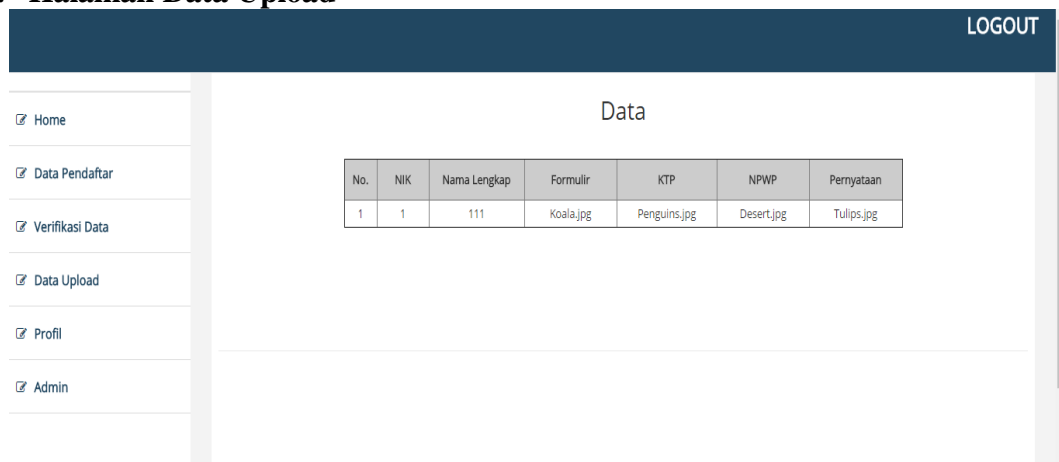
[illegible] Halaman Data Upload

LOGOUT

Home

Data Pendaftar

Verifikasi Data

Data Upload

Profil

Admin

Data

| No. | NIK | Nama Lengkap | Formulir | KTP | NPWP | Pernyataan |
|---|---|---|---|---|---|---|
| 1 | 1 | 111 | Koala.jpg | Penguins.jpg | Desert.jpg | Tulips.jpg |